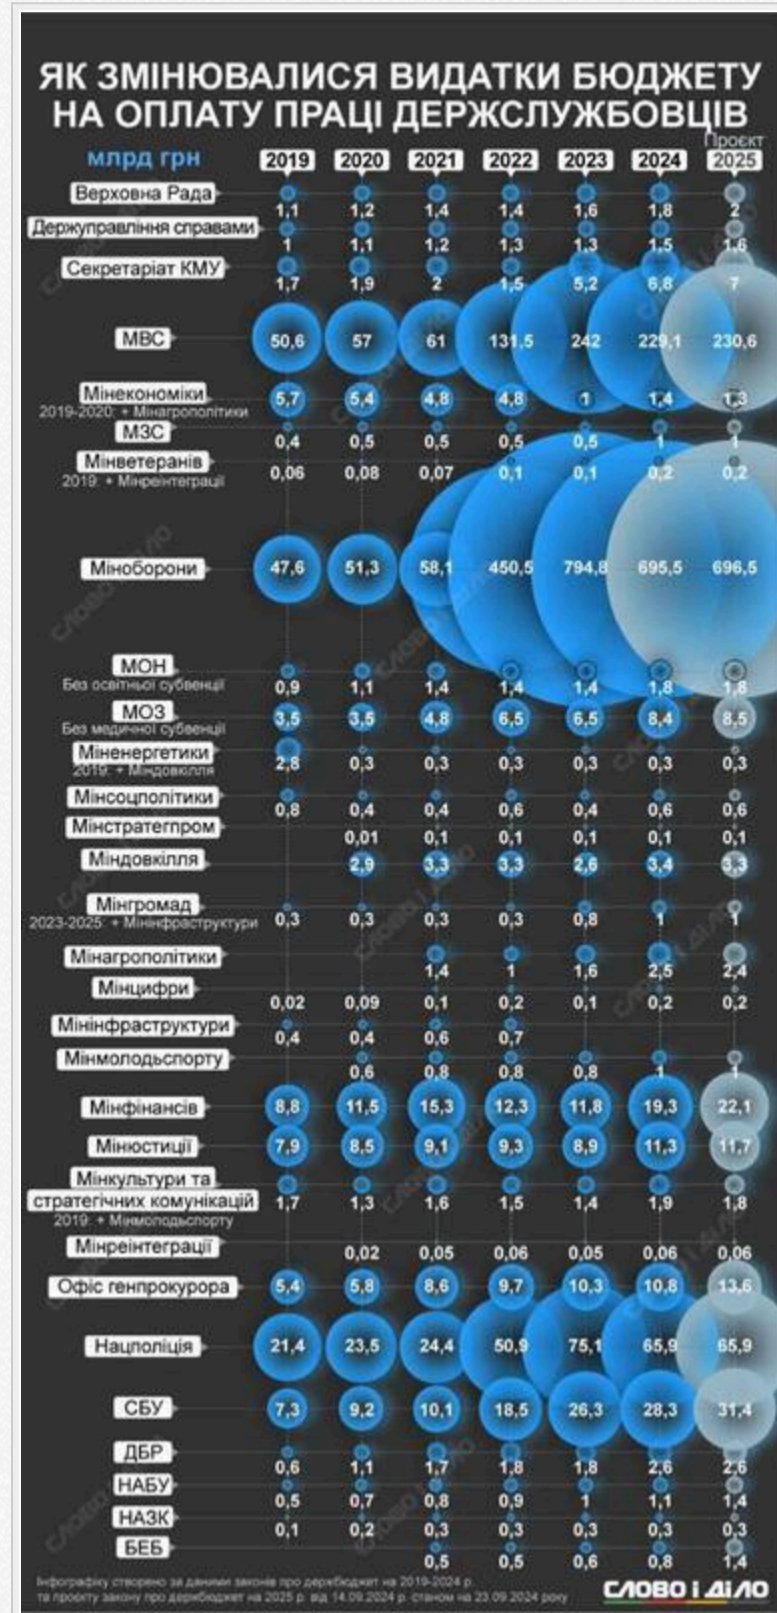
ЯК ЗМІНЮВАЛИСЯ ВИДАТКИ БЮДЖЕТУ НА ОПЛАТУ ПРАЦІ ДЕРЖСЛУЖБОВЦІВ

| млрд грн | 2019 | 2020 | 2021 | 2022 | 2023 | 2024 | Проєкт 2025 |
|---|---|---|---|---|---|---|---|
| Верховна Рада | 1,1 | 1,2 | 1,4 | 1,4 | 1,6 | 1,8 | 2 |
| Держуправління справами | 1 | 1,1 | 1,2 | 1,3 | 1,3 | 1,5 | 1,6 |
| Секретаріат КМУ | 1,7 | 1,9 | 2 | 1,5 | 5,2 | 6,8 | 7 |
| МВС | 50,6 | 57 | 61 | 131,5 | 242 | 229,1 | 230,6 |
| Мінекономіки 2019-2020: + Мінагрополітики | 5,7 | 5,4 | 4,8 | 4,8 | 1 | 1,4 | 1,3 |
| МЗС | 0,4 | 0,5 | 0,5 | 0,5 | 0,5 | 1 | 1 |
| Мінветеранів 2019: + Мінреінтеграції | 0,06 | 0,08 | 0,07 | 0,1 | 0,1 | 0,2 | 0,2 |
| Міноборони | 47,6 | 51,3 | 58,1 | 450,5 | 794,8 | 695,5 | 696,5 |
| МОН Без освітньої субвенції | 0,9 | 1,1 | 1,4 | 1,4 | 1,4 | 1,8 | 1,8 |
| МОЗ Без медичної субвенції | 3,5 | 3,5 | 4,8 | 6,5 | 6,5 | 8,4 | 8,5 |
| Міненергетики 2019: + Міндовкілля | 2,8 | 0,3 | 0,3 | 0,3 | 0,3 | 0,3 | 0,3 |
| Мінсоцполітики | 0,8 | 0,4 | 0,4 | 0,6 | 0,4 | 0,6 | 0,6 |
| Мінстратегпром | | 0,01 | 0,1 | 0,1 | 0,1 | 0,1 | 0,1 |
| Міндовкілля | | 2,9 | 3,3 | 3,3 | 2,6 | 3,4 | 3,3 |
| Мінгромад 2023-2025: + Мінінфраструктури | 0,3 | 0,3 | 0,3 | 0,3 | 0,8 | 1 | 1 |
| Мінагрополітики | | | 1,4 | 1 | 1,6 | 2,5 | 2,4 |
| Мінцифри | 0,02 | 0,09 | 0,1 | 0,2 | 0,1 | 0,2 | 0,2 |
| Мінінфраструктури | 0,4 | 0,4 | 0,6 | 0,7 | | | |
| Мінмолодьспорту | | 0,6 | 0,8 | 0,8 | 0,8 | 1 | 1 |
| Мінфінансів | 8,8 | 11,5 | 15,3 | 12,3 | 11,8 | 19,3 | 22,1 |
| Мінюстиції | 7,9 | 8,5 | 9,1 | 9,3 | 8,9 | 11,3 | 11,7 |
| Мінкультури та стратегічних комунікацій 2019: + Мінмолодьспорту | 1,7 | 1,3 | 1,6 | 1,5 | 1,4 | 1,9 | 1,8 |
| Мінреінтеграції | | 0,02 | 0,05 | 0,06 | 0,05 | 0,06 | 0,06 |
| Офіс генпрокурора | 5,4 | 5,8 | 8,6 | 9,7 | 10,3 | 10,8 | 13,6 |
| Нацполіція | 21,4 | 23,5 | 24,4 | 50,9 | 75,1 | 65,9 | 65,9 |
| СБУ | 7,3 | 9,2 | 10,1 | 18,5 | 26,3 | 28,3 | 31,4 |
| ДБР | 0,6 | 1,1 | 1,7 | 1,8 | 1,8 | 2,6 | 2,6 |
| НАБУ | 0,5 | 0,7 | 0,8 | 0,9 | 1 | 1,1 | 1,4 |
| НАЗК | 0,1 | 0,2 | 0,3 | 0,3 | 0,3 | 0,3 | 0,3 |
| БЕБ | | | 0,5 | 0,5 | 0,6 | 0,8 | 1,4 |

Інфографіку створено за даними законів про держбюджет на 2019-2024 р. та проєкту закону про держбюджет на 2025 р. від 14.09.2024 р. станом на 23.09.2024 року

СЛОВО і ДІЛО